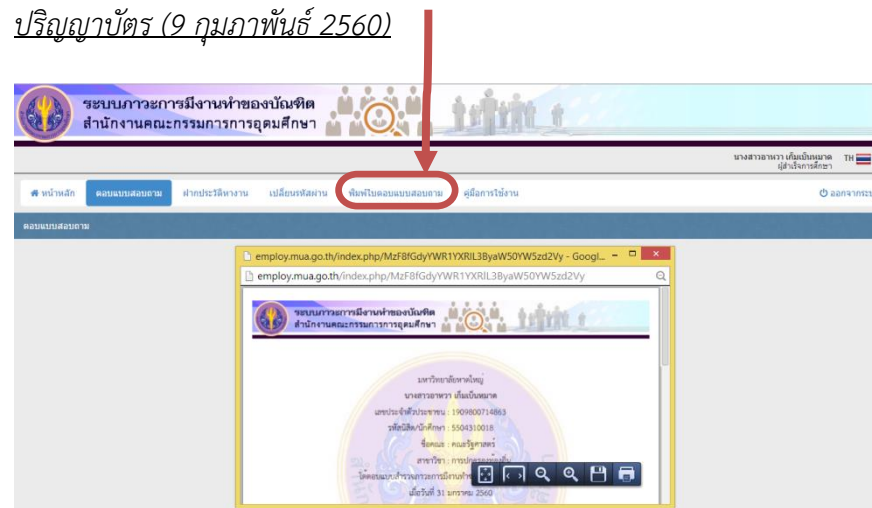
ปริญญาบัตร (9 กุมภาพันธ์ 2560)

ระบบภาวะการมีงานทำของบัณฑิต
สำนักงานคณะกรรมการการอุดมศึกษา

นางสาวอาพวา เต็มเป็นหมาด
ผู้สำเร็จการศึกษา
TH

หน้าหลัก
ตอบแบบสอบถาม
ฝากประวัติหางาน
เปลี่ยนรหัสผ่าน
พิมพ์ใบตอบแบบสอบถาม
คู่มือการใช้งาน
ออกจากระบ

ตอบแบบสอบถาม

employ.mua.go.th/index.php/MzF8fGdyYWR1YXRlL3ByaW50YW5zd2Vy - Googl...
employ.mua.go.th/index.php/MzF8fGdyYWR1YXRlL3ByaW50YW5zd2Vy

ระบบภาวะการมีงานทำของบัณฑิต
สำนักงานคณะกรรมการการอุดมศึกษา

มหาวิทยาลัยหาดใหญ่
นางสาวอาพวา เต็มเป็นหมาด
เลขประจำตัวประชาชน : 1909800714863
รหัสนิสิต/นักศึกษา : 5504310018
ชื่อคณะ : คณะรัฐศาสตร์
สาขาวิชา : การปกครอง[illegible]
ได้ตอบแบบสำรวจภาวะการมีงานทำ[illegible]
เมื่อวันที่ 31 มกราคม 2560